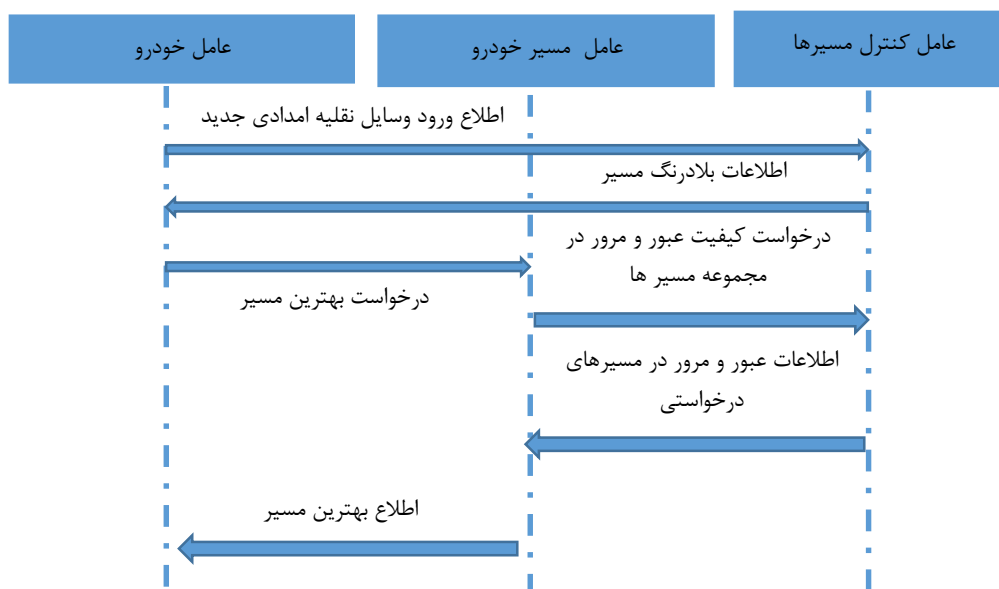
عامل خودرو

عامل مسیر خودرو

عامل کنترل مسیرها

اطلاع ورود وسایل نقلیه امدادی جدید

اطلاعات بلادرنگ مسیر

درخواست کیفیت عبور و مرور در مجموعه مسیر ها

درخواست بهترین مسیر

اطلاعات عبور و مرور در مسیرهای درخواستی

اطلاع بهترین مسیر